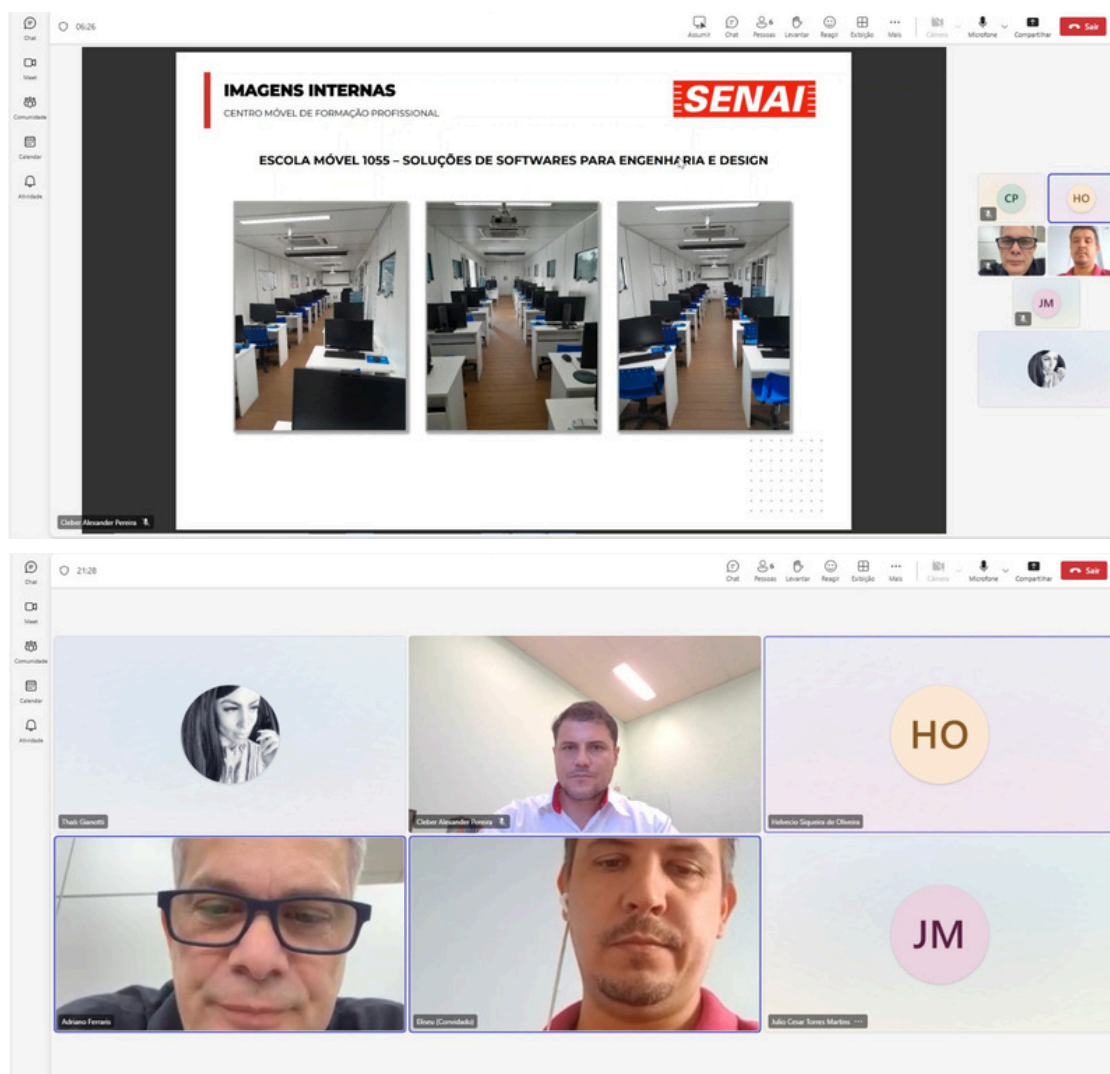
Chat
Meet
Comunidade
Calendar
Atividade

06:26

Assumir Chat Pessoas 6 Levantar Reagir Exibição Mais Câmera Microfone Compartilhar Sair

IMAGENS INTERNAS
CENTRO MÓVEL DE FORMAÇÃO PROFISSIONAL

SENAI

ESCOLA MÓVEL 1055 – SOLUÇÕES DE SOFTWARES PARA ENGENHARIA E DESIGN

CP
HO
JM

Cleber Alexander Pereira

Chat
Meet
Comunidade
Calendar
Atividade

21:28

Chat Pessoas 6 Levantar Reagir Exibição Mais Câmera Microfone Compartilhar Sair

Thaís Gianotti
Cleber Alexander Pereira
HO
Helvecio Siqueira de Oliveira
Adriano Ferraris
Eliseu (Convidado)
JM
Julio Cesar Torres Martins